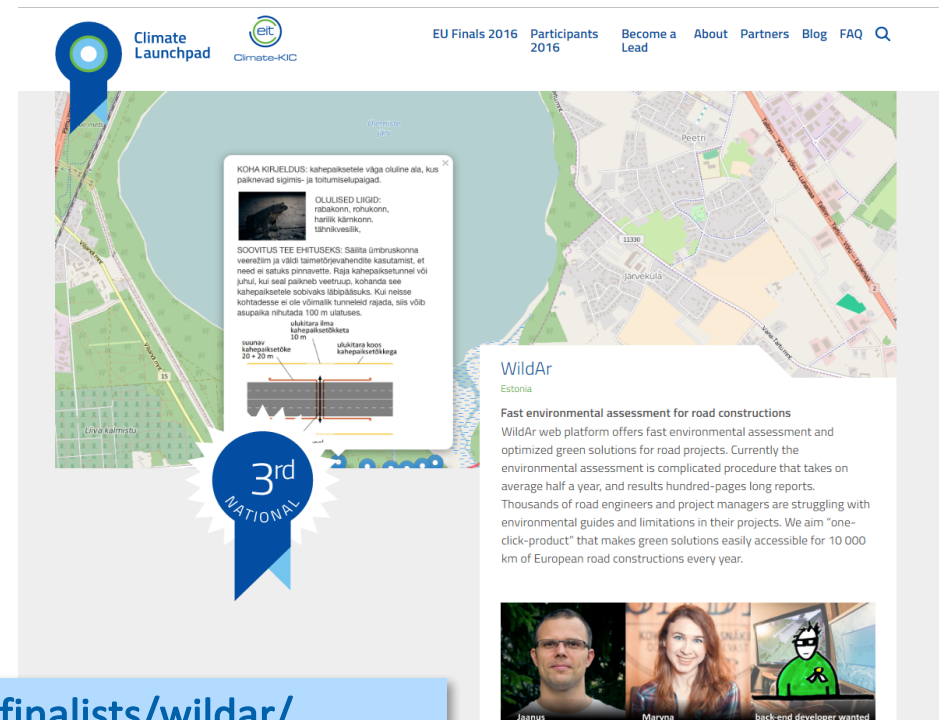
Climate Launchpad

eit Climate-KIC

EU Finals 2016 Participants 2016 Become a Lead About Partners Blog FAQ

Peetri

11330

Järveküla

KOHA KIRJELDUS: kahepaiksetele väga oluline ala, kus paiknevad sigimis- ja toitumiselupaigad.

OLULISED LIIGID: rabakonn, rohukonn, harilik kärnkonn, tähnikvesilik,

SOOVITUS TEE EHITUSEKS: Säilita ümbruskonna veerežiim ja väldi taimetõrjevahendite kasutamist, et need ei satuks pinnavette. Raja kahepaiksetunnel või juhul, kui seal paikneb veetruup, kohanda see kahepaiksetele sobivaks läbipääsuks. Kui neisse kohtadesse ei ole võimalik tunneleid rajada, siis võib asupaika nihutada 100 m ulatuses.

ulukitara ilma kahepaiksetõkketa 10 m

suunav kahepaiksetõke 20 + 20 m

ulukitara koos kahepaiksetõkkega

Liiva kalmistu

3rd NATIONAL

WildAr
Estonia

Fast environmental assessment for road constructions
WildAr web platform offers fast environmental assessment and optimized green solutions for road projects. Currently the environmental assessment is complicated procedure that takes on average half a year, and results hundred-pages long reports. Thousands of road engineers and project managers are struggling with environmental guides and limitations in their projects. We aim "one-click-product" that makes green solutions easily accessible for 10 000 km of European road constructions every year.

Jaanus Maryna back-end developer wanted

finalists/wildar/